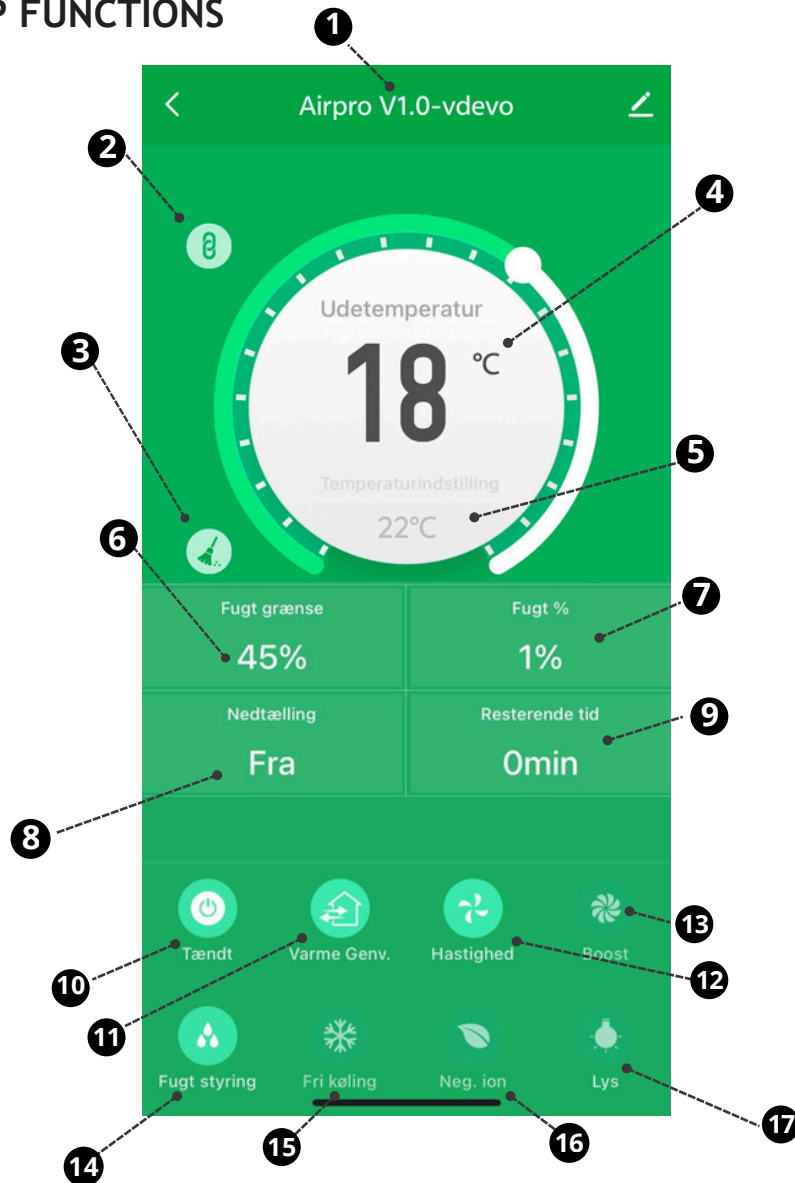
P FUNCTIONS

1

Airpro V1.0-vdevo

2

4

Udetemperatur

3

18 ℃

5

Temperaturindstilling

22℃

6

7

Fugt grænse

45%

Fugt %

1%

Nedtælling

Fra

Resterende tid

0min

9

8

Tændt

Varme Genv.

Hastighed

Boost

13

10

12

11

Fugt styring

Fri køling

Neg. ion

Lys

17

14

15

16